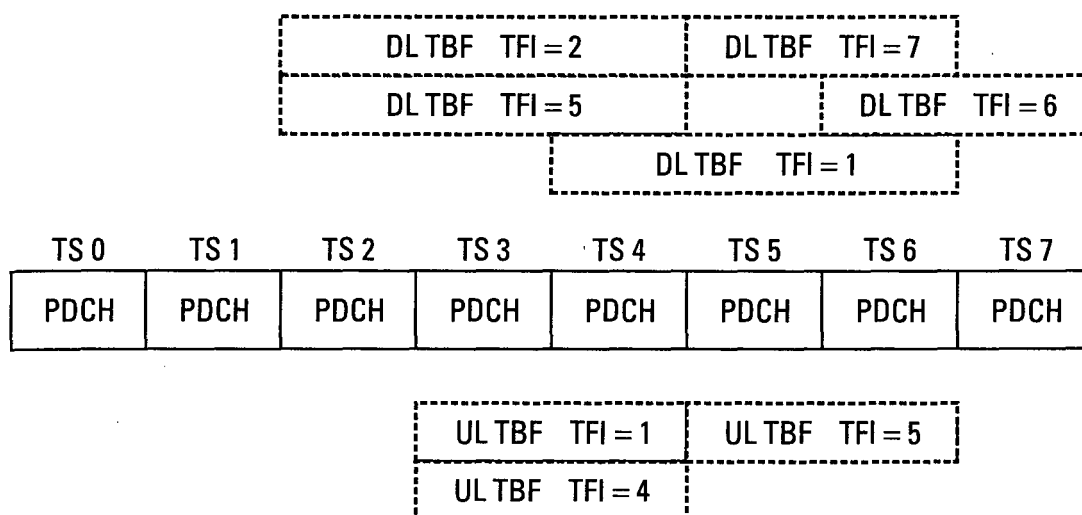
DL TBF TFI = 2
DL TBF TFI = 7
DL TBF TFI = 5
DL TBF TFI = 6
DL TBF TFI = 1

| TS 0 | TS 1 | TS 2 | TS 3 | TS 4 | TS 5 | TS 6 | TS 7 |
|---|---|---|---|---|---|---|---|
| PDCH | PDCH | PDCH | PDCH | PDCH | PDCH | PDCH | PDCH |

UL TBF TFI = 1
UL TBF TFI = 5
UL TBF TFI = 4